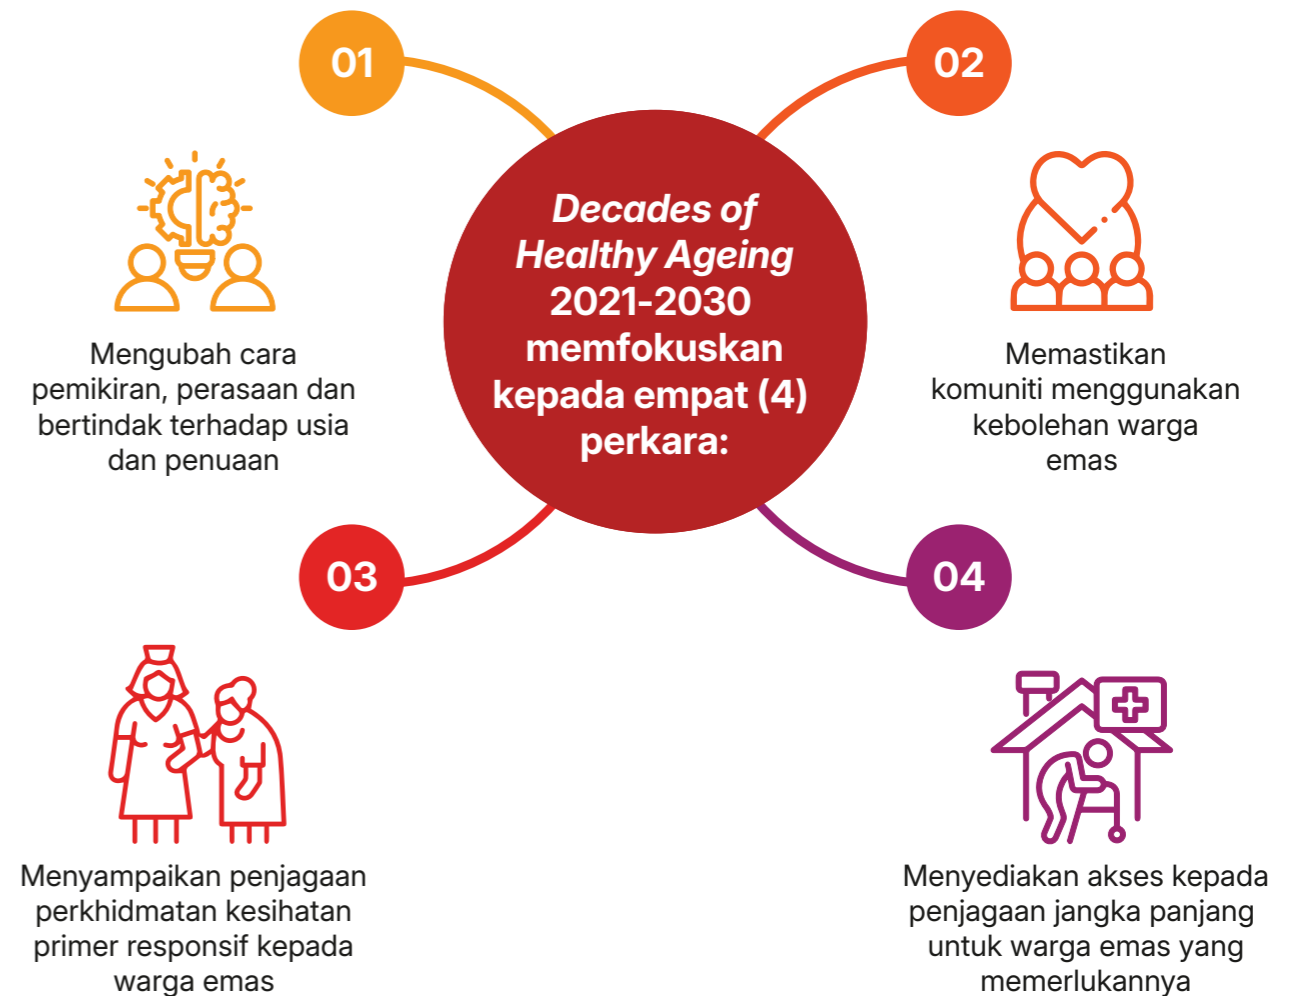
*Decades of Healthy Ageing* 2021-2030 memfokuskan kepada empat (4) perkara:

01

Mengubah cara pemikiran, perasaan dan bertindak terhadap usia dan penuaan

02

Memastikan komuniti menggunakan kebolehan warga emas

03

Menyampaikan penjagaan perkhidmatan kesihatan primer responsif kepada warga emas

04

Menyediakan akses kepada penjagaan jangka panjang untuk warga emas yang memerlukannya